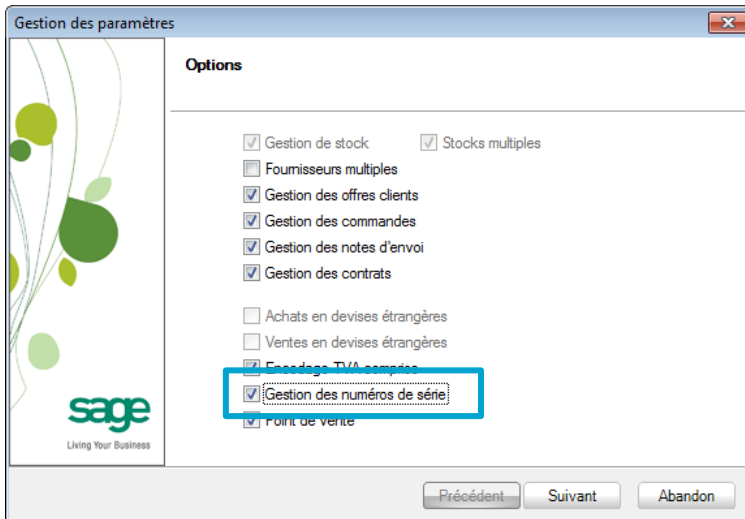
Gestion des paramètres

Options

Gestion de stock
Stocks multiples
Fournisseurs multiples
Gestion des offres clients
Gestion des commandes
Gestion des notes d'envoi
Gestion des contrats

Achats en devises étrangères
Ventes en devises étrangères
Encodage TVA comprise
Gestion des numéros de série
Point de vente

sage
Living Your Business

Précédent
Suivant
Abandon